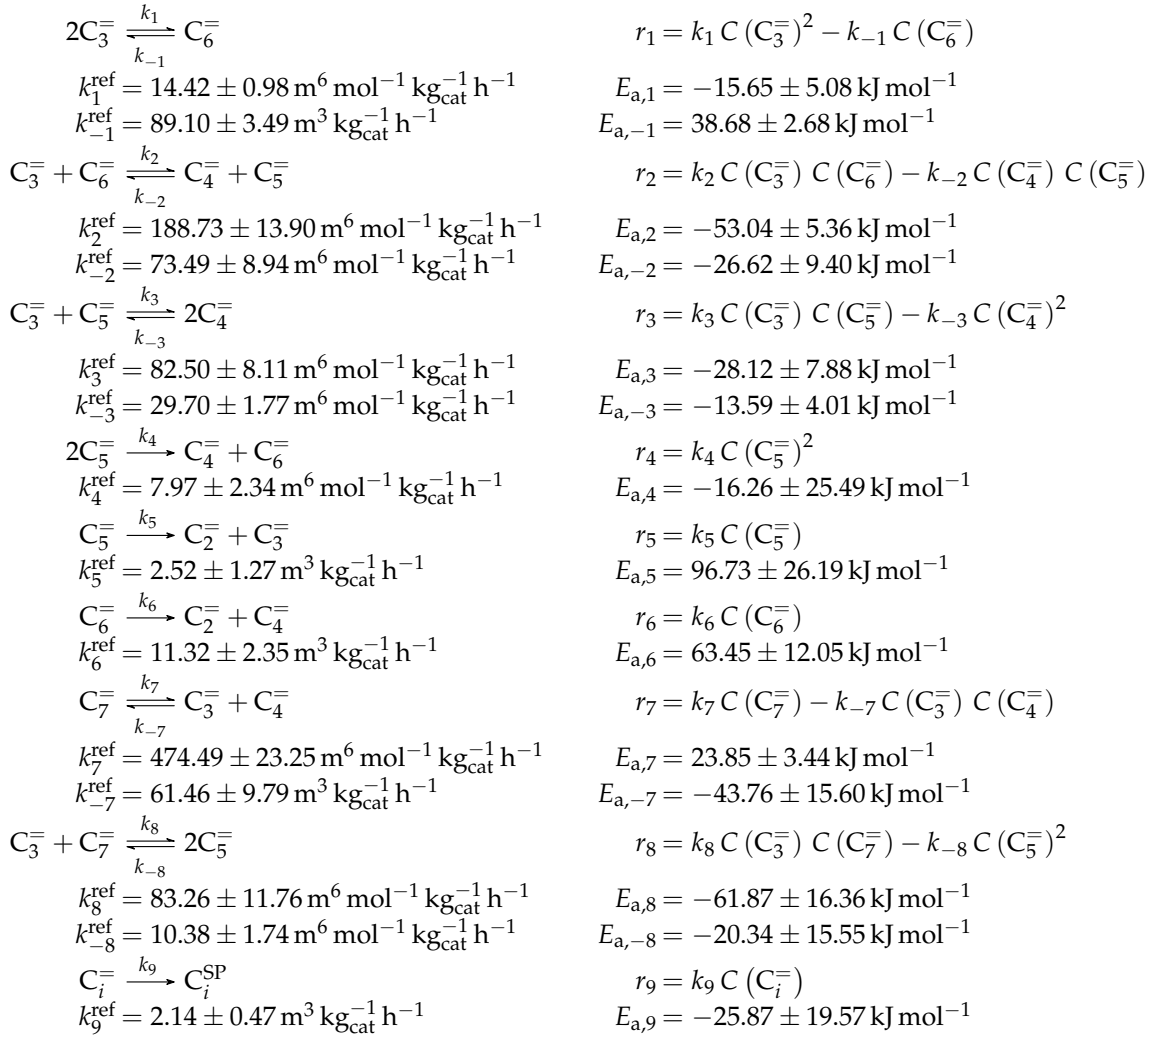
$2C_3^{=} \underset{k_{-1}}{\overset{k_1}{\rightleftharpoons}} C_6^{=}$ $r_1 = k_1\, C\,(C_3^{=})^2 - k_{-1}\, C\,(C_6^{=})$

$k_1^{ref} = 14.42 \pm 0.98\, m^6\, mol^{-1}\, kg_{cat}^{-1}\, h^{-1}$ $E_{a,1} = -15.65 \pm 5.08\, kJ\, mol^{-1}$

$k_{-1}^{ref} = 89.10 \pm 3.49\, m^3\, kg_{cat}^{-1}\, h^{-1}$ $E_{a,-1} = 38.68 \pm 2.68\, kJ\, mol^{-1}$

$C_3^{=} + C_6^{=} \underset{k_{-2}}{\overset{k_2}{\rightleftharpoons}} C_4^{=} + C_5^{=}$ $r_2 = k_2\, C\,(C_3^{=})\, C\,(C_6^{=}) - k_{-2}\, C\,(C_4^{=})\, C\,(C_5^{=})$

$k_2^{ref} = 188.73 \pm 13.90\, m^6\, mol^{-1}\, kg_{cat}^{-1}\, h^{-1}$ $E_{a,2} = -53.04 \pm 5.36\, kJ\, mol^{-1}$

$k_{-2}^{ref} = 73.49 \pm 8.94\, m^6\, mol^{-1}\, kg_{cat}^{-1}\, h^{-1}$ $E_{a,-2} = -26.62 \pm 9.40\, kJ\, mol^{-1}$

$C_3^{=} + C_5^{=} \underset{k_{-3}}{\overset{k_3}{\rightleftharpoons}} 2C_4^{=}$ $r_3 = k_3\, C\,(C_3^{=})\, C\,(C_5^{=}) - k_{-3}\, C\,(C_4^{=})^2$

$k_3^{ref} = 82.50 \pm 8.11\, m^6\, mol^{-1}\, kg_{cat}^{-1}\, h^{-1}$ $E_{a,3} = -28.12 \pm 7.88\, kJ\, mol^{-1}$

$k_{-3}^{ref} = 29.70 \pm 1.77\, m^6\, mol^{-1}\, kg_{cat}^{-1}\, h^{-1}$ $E_{a,-3} = -13.59 \pm 4.01\, kJ\, mol^{-1}$

$2C_5^{=} \xrightarrow{k_4} C_4^{=} + C_6^{=}$ $r_4 = k_4\, C\,(C_5^{=})^2$

$k_4^{ref} = 7.97 \pm 2.34\, m^6\, mol^{-1}\, kg_{cat}^{-1}\, h^{-1}$ $E_{a,4} = -16.26 \pm 25.49\, kJ\, mol^{-1}$

$C_5^{=} \xrightarrow{k_5} C_2^{=} + C_3^{=}$ $r_5 = k_5\, C\,(C_5^{=})$

$k_5^{ref} = 2.52 \pm 1.27\, m^3\, kg_{cat}^{-1}\, h^{-1}$ $E_{a,5} = 96.73 \pm 26.19\, kJ\, mol^{-1}$

$C_6^{=} \xrightarrow{k_6} C_2^{=} + C_4^{=}$ $r_6 = k_6\, C\,(C_6^{=})$

$k_6^{ref} = 11.32 \pm 2.35\, m^3\, kg_{cat}^{-1}\, h^{-1}$ $E_{a,6} = 63.45 \pm 12.05\, kJ\, mol^{-1}$

$C_7^{=} \underset{k_{-7}}{\overset{k_7}{\rightleftharpoons}} C_3^{=} + C_4^{=}$ $r_7 = k_7\, C\,(C_7^{=}) - k_{-7}\, C\,(C_3^{=})\, C\,(C_4^{=})$

$k_7^{ref} = 474.49 \pm 23.25\, m^6\, mol^{-1}\, kg_{cat}^{-1}\, h^{-1}$ $E_{a,7} = 23.85 \pm 3.44\, kJ\, mol^{-1}$

$k_{-7}^{ref} = 61.46 \pm 9.79\, m^3\, kg_{cat}^{-1}\, h^{-1}$ $E_{a,-7} = -43.76 \pm 15.60\, kJ\, mol^{-1}$

$C_3^{=} + C_7^{=} \underset{k_{-8}}{\overset{k_8}{\rightleftharpoons}} 2C_5^{=}$ $r_8 = k_8\, C\,(C_3^{=})\, C\,(C_7^{=}) - k_{-8}\, C\,(C_5^{=})^2$

$k_8^{ref} = 83.26 \pm 11.76\, m^6\, mol^{-1}\, kg_{cat}^{-1}\, h^{-1}$ $E_{a,8} = -61.87 \pm 16.36\, kJ\, mol^{-1}$

$k_{-8}^{ref} = 10.38 \pm 1.74\, m^6\, mol^{-1}\, kg_{cat}^{-1}\, h^{-1}$ $E_{a,-8} = -20.34 \pm 15.55\, kJ\, mol^{-1}$

$C_i^{=} \xrightarrow{k_9} C_i^{SP}$ $r_9 = k_9\, C\,(C_i^{=})$

$k_9^{ref} = 2.14 \pm 0.47\, m^3\, kg_{cat}^{-1}\, h^{-1}$ $E_{a,9} = -25.87 \pm 19.57\, kJ\, mol^{-1}$